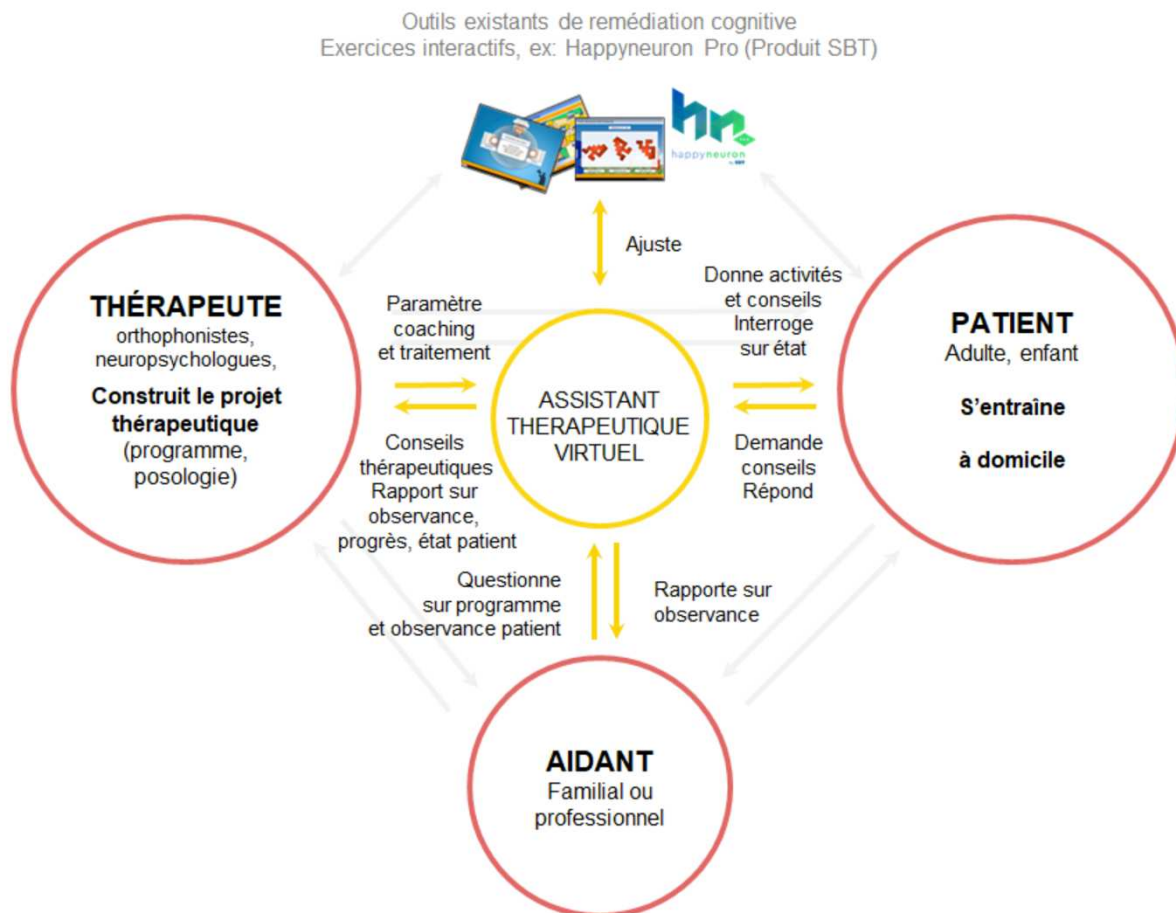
Outils existants de remédiation cognitive
Exercices interactifs, ex: Happyneuron Pro (Produit SBT)

hn
happyneuron
by SBT

Ajuste

THÉRAPEUTE
orthophonistes, neuropsychologues,
Construit le projet thérapeutique
(programme, posologie)

Paramètre coaching et traitement

Conseils thérapeutiques
Rapport sur observance, progrès, état patient

ASSISTANT THERAPEUTIQUE VIRTUEL

Donne activités et conseils
Interroge sur état

Demande conseils
Répond

PATIENT
Adulte, enfant
S'entraîne
à domicile

Questionne sur programme et observance patient

Rapporte sur observance

AIDANT
Familial ou professionnel